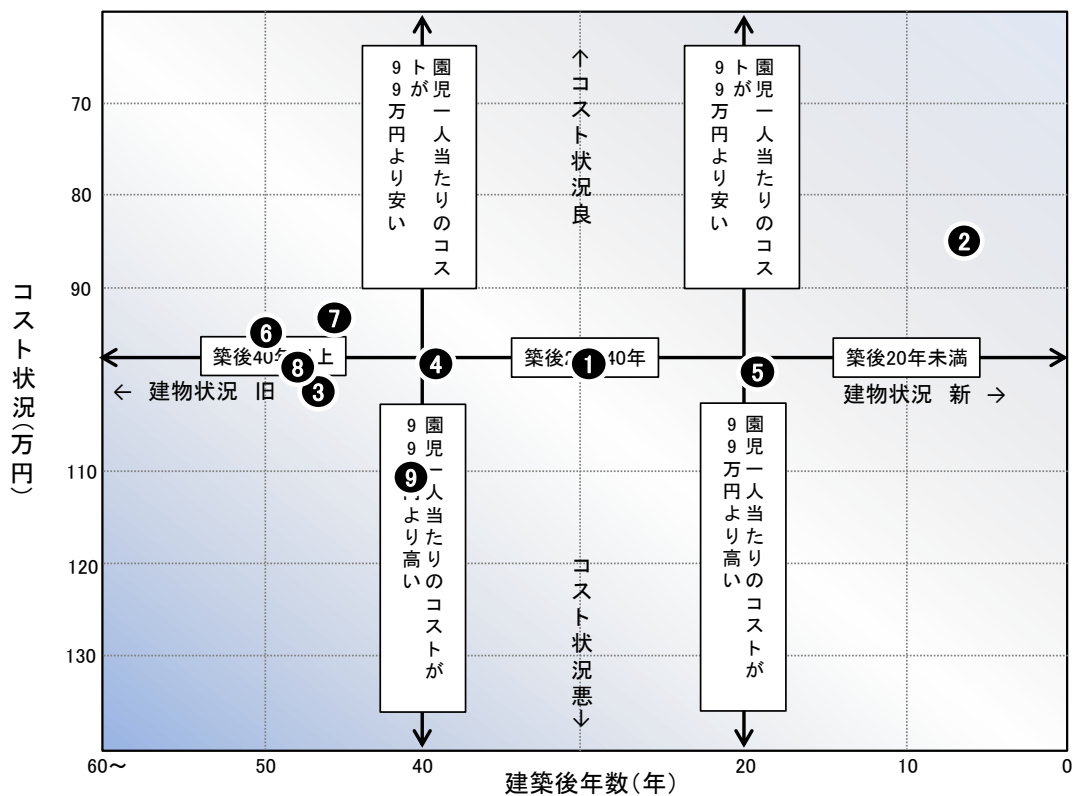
園児一人当たりのコストが99万円より安い

↑コスト状況良

園児一人当たりのコストが99万円より安い

70
80
90
110
120
130

コスト状況(万円)

❷

❻ ❼

築後40年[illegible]上

❽

❸

← 建物状況 旧

❹

築後2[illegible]40年

❶

❺

築後20年未満

建物状況 新 →

園児一人当たりのコストが9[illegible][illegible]より高い

❾

コスト状況悪↓

園児一人当たりのコストが99万円より高い

60～ 50 40 20 10 0

建築後年数(年)